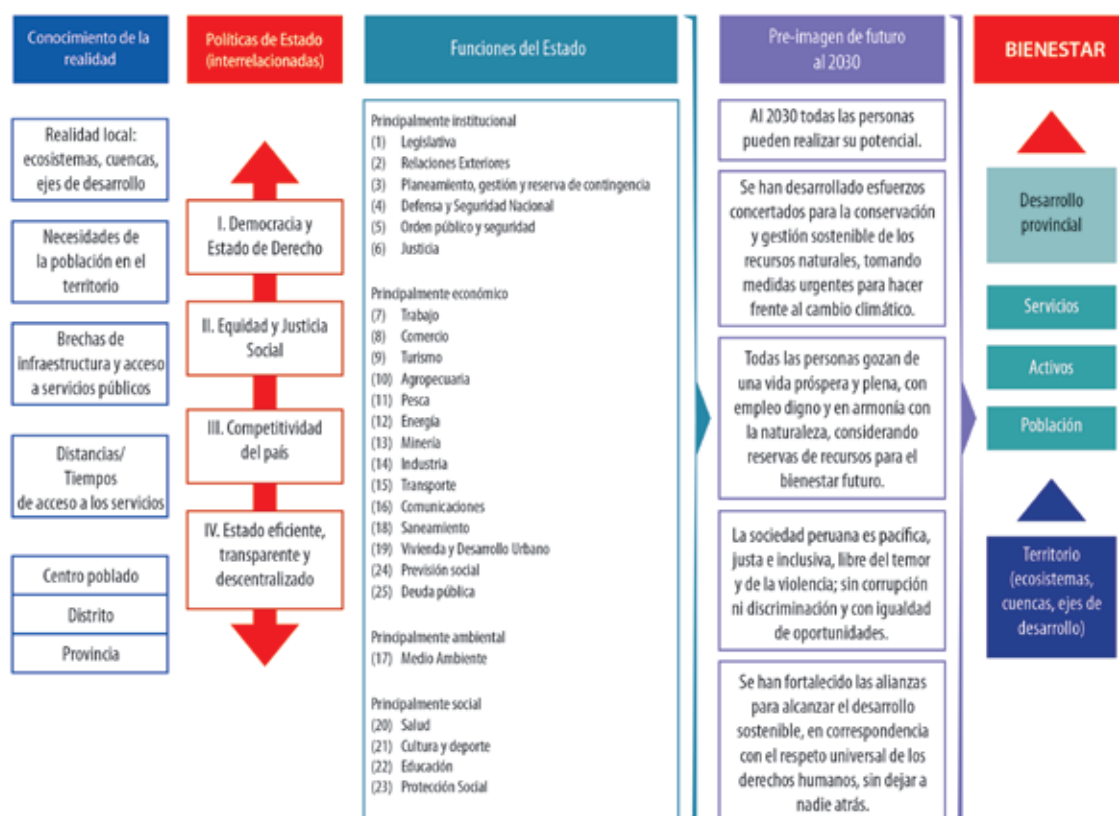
Conocimiento de la realidad

Políticas de Estado (interrelacionadas)

Funciones del Estado

Pre-imagen de futuro al 2030

BIENESTAR

Realidad local: ecosistemas, cuencas, ejes de desarrollo

Necesidades de la población en el territorio

Brechas de infraestructura y acceso a servicios públicos

Distancias/ Tiempos de acceso a los servicios

Centro poblado

Distrito

Provincia

I. Democracia y Estado de Derecho

II. Equidad y Justicia Social

III. Competitividad del país

IV. Estado eficiente, transparente y descentralizado

Principalmente institucional
(1) Legislativa
(2) Relaciones Exteriores
(3) Planeamiento, gestión y reserva de contingencia
(4) Defensa y Seguridad Nacional
(5) Orden público y seguridad
(6) Justicia

Principalmente económico
(7) Trabajo
(8) Comercio
(9) Turismo
(10) Agropecuaria
(11) Pesca
(12) Energía
(13) Minería
(14) Industria
(15) Transporte
(16) Comunicaciones
(18) Saneamiento
(19) Vivienda y Desarrollo Urbano
(24) Previsión social
(25) Deuda pública

Principalmente ambiental
(17) Medio Ambiente

Principalmente social
(20) Salud
(21) Cultura y deporte
(22) Educación
(23) Protección Social

Al 2030 todas las personas pueden realizar su potencial.

Se han desarrollado esfuerzos concertados para la conservación y gestión sostenible de los recursos naturales, tomando medidas urgentes para hacer frente al cambio climático.

Todas las personas gozan de una vida próspera y plena, con empleo digno y en armonía con la naturaleza, considerando reservas de recursos para el bienestar futuro.

La sociedad peruana es pacífica, justa e inclusiva, libre del temor y de la violencia; sin corrupción ni discriminación y con igualdad de oportunidades.

Se han fortalecido las alianzas para alcanzar el desarrollo sostenible, en correspondencia con el respeto universal de los derechos humanos, sin dejar a nadie atrás.

Desarrollo provincial

Servicios

Activos

Población

Territorio (ecosistemas, cuencas, ejes de desarrollo)